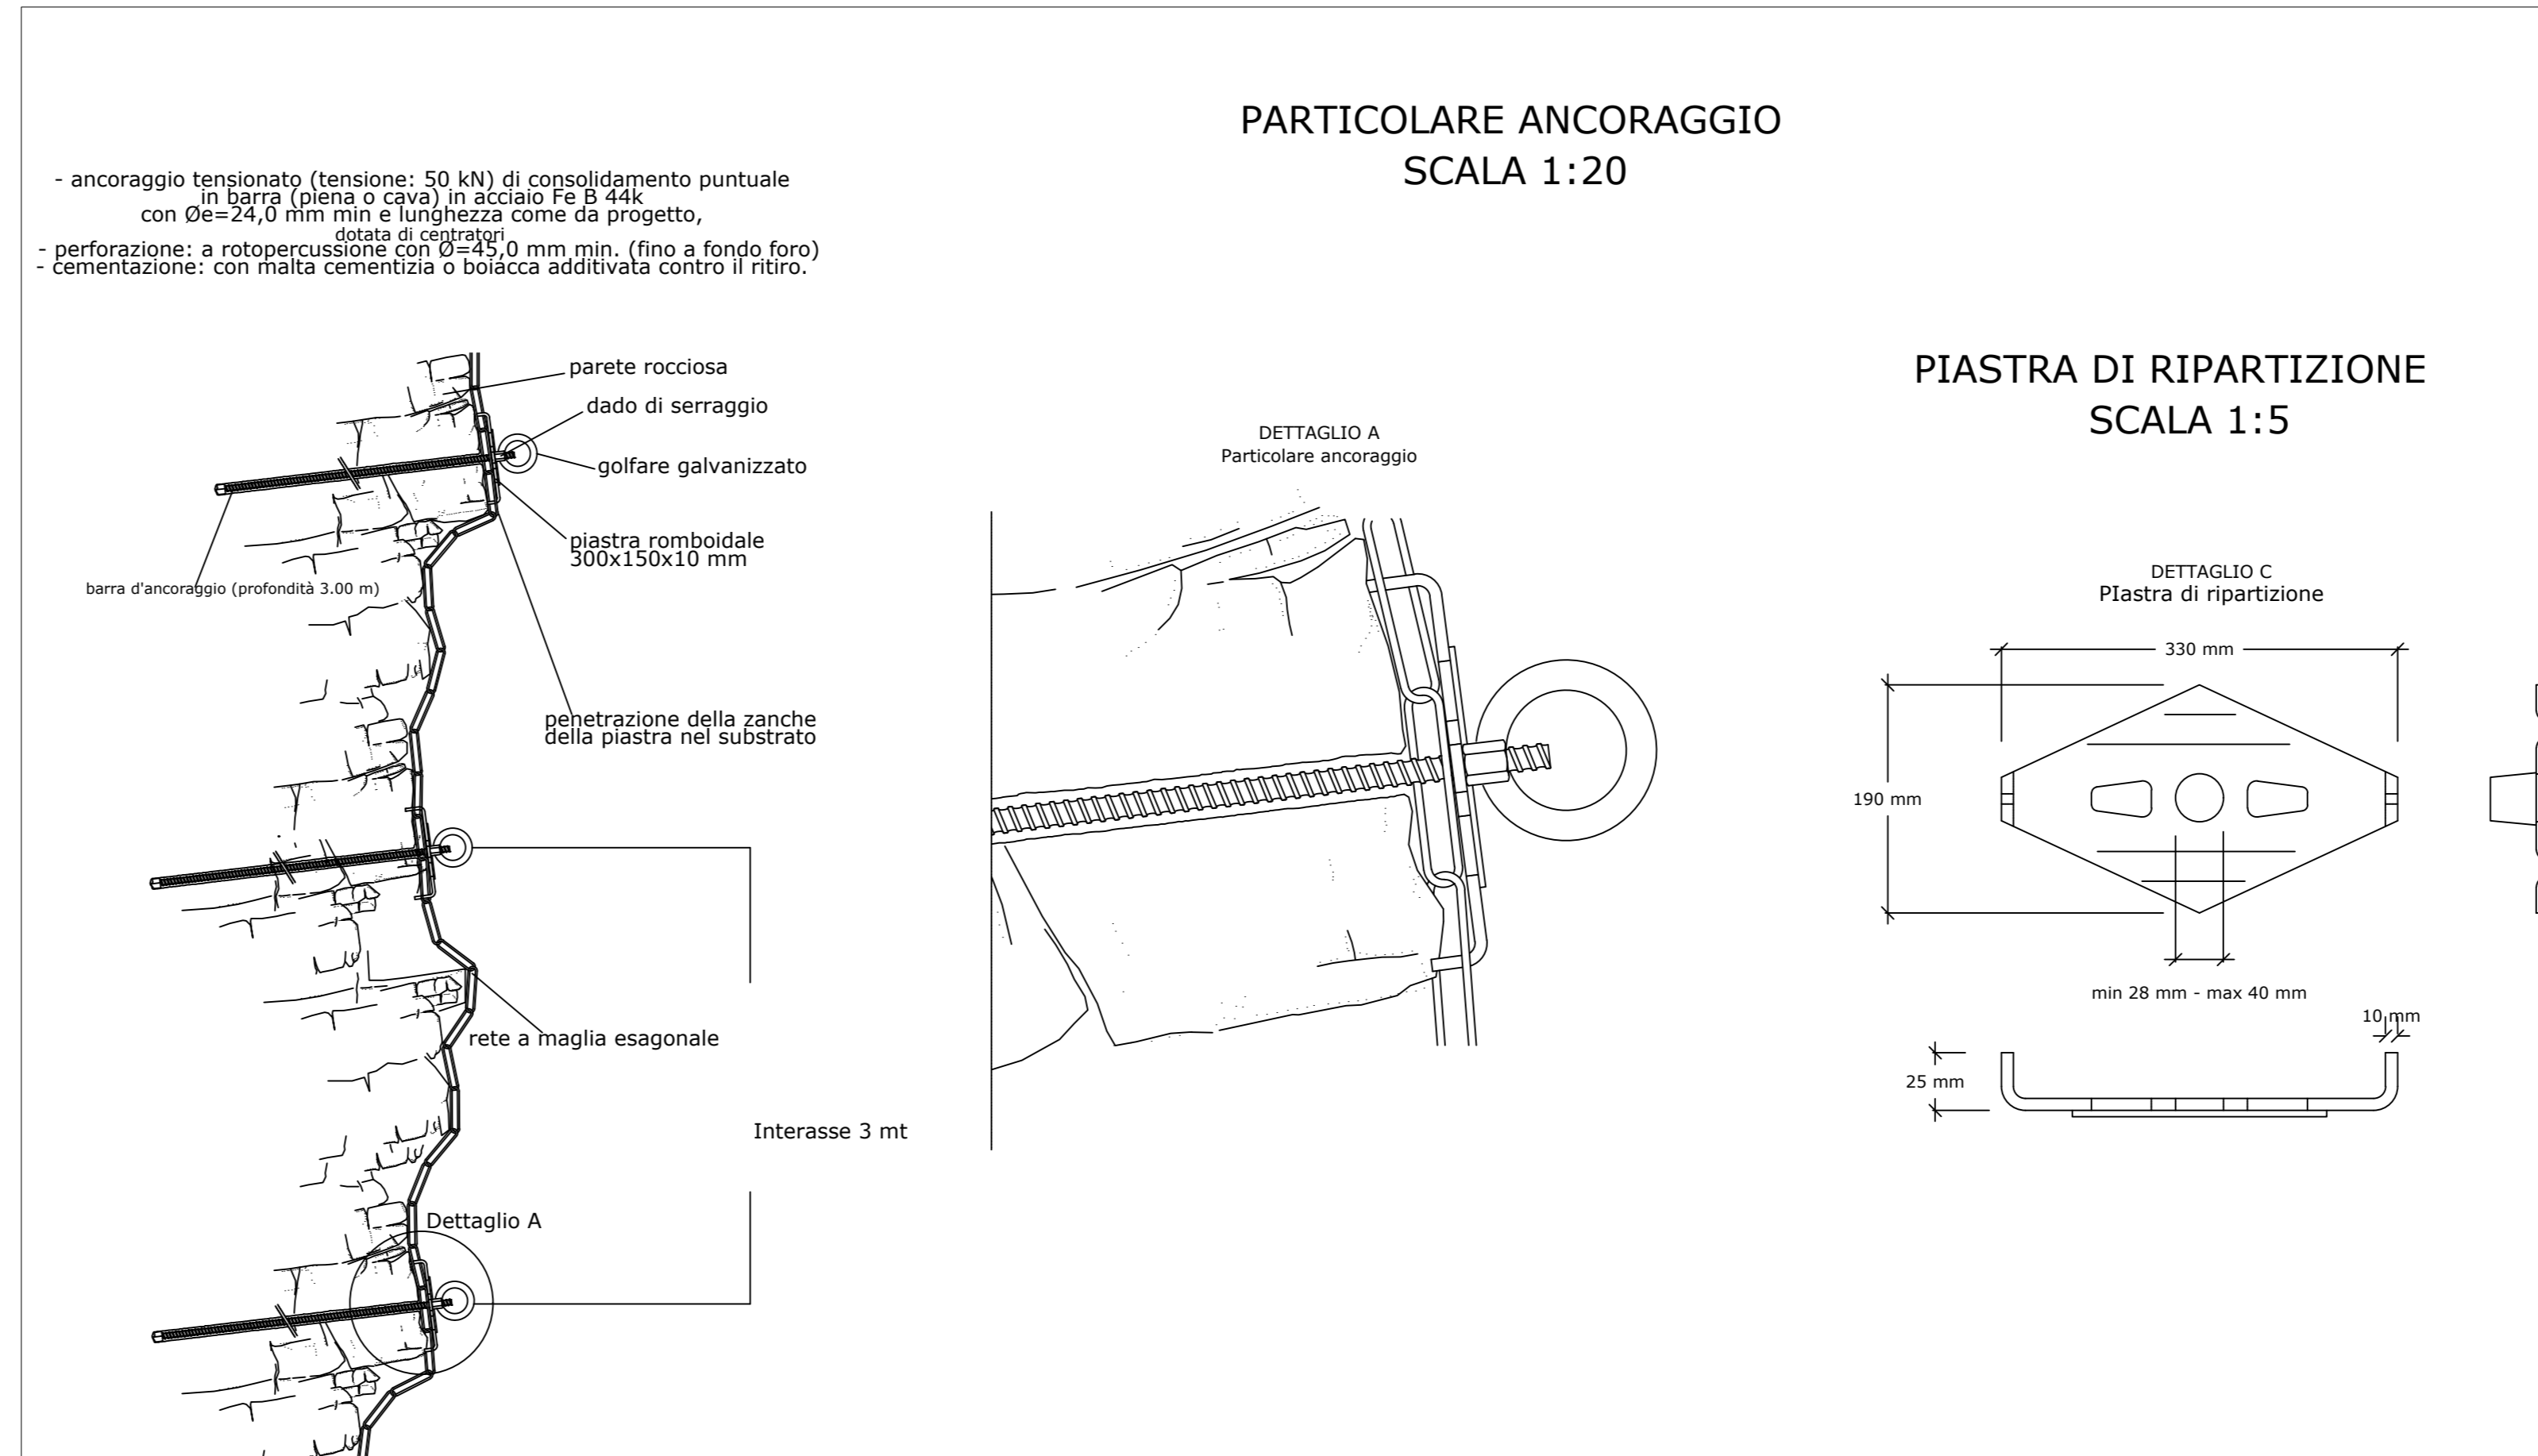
PARTICOLARE ANCORAGGIO
SCALA 1:20

- ancoraggio tensionato (tensione: 50 kN) di consolidamento puntuale in barra (piena o cava) in acciaio Fe B 44k con Øe=24,0 mm min e lunghezza come da progetto, dotata di centratori
- perforazione: a rotopercussione con Ø=45,0 mm min. (fino a fondo foro)
- cementazione: con malta cementizia o boiacca additivata contro il ritiro.

parete rocciosa
dado di serraggio
golfare galvanizzato
piastra romboidale 300x150x10 mm
barra d'ancoraggio (profondità 3.00 m)
penetrazione della zanche della piastra nel substrato
rete a maglia esagonale
Interasse 3 mt
Dettaglio A

DETTAGLIO A
Particolare ancoraggio

PIASTRA DI RIPARTIZIONE
SCALA 1:5

DETTAGLIO C
PIastra di ripartizione

330 mm
190 mm
min 28 mm - max 40 mm
10 mm
25 mm